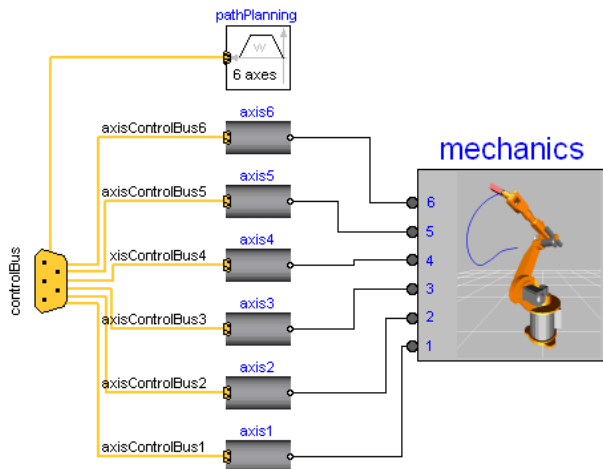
pathPlanning

w

6 axes

axisControlBus6

axis6

mechanics

axisControlBus5

axis5

6

5

controlBus

xisControlBus4

axis4

4

3

axisControlBus3

axis3

2

1

axisControlBus2

axis2

axisControlBus1

axis1